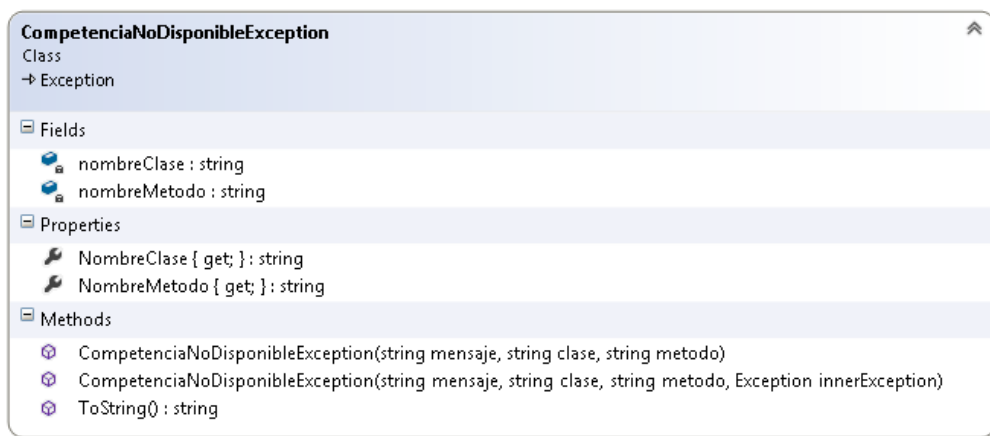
CompetenciaNoDisponibleException
Class
→ Exception

⊟ Fields

nombreClase : string
nombreMetodo : string

⊟ Properties

NombreClase { get; } : string
NombreMetodo { get; } : string

⊟ Methods

CompetenciaNoDisponibleException(string mensaje, string clase, string metodo)
CompetenciaNoDisponibleException(string mensaje, string clase, string metodo, Exception innerException)
ToString() : string